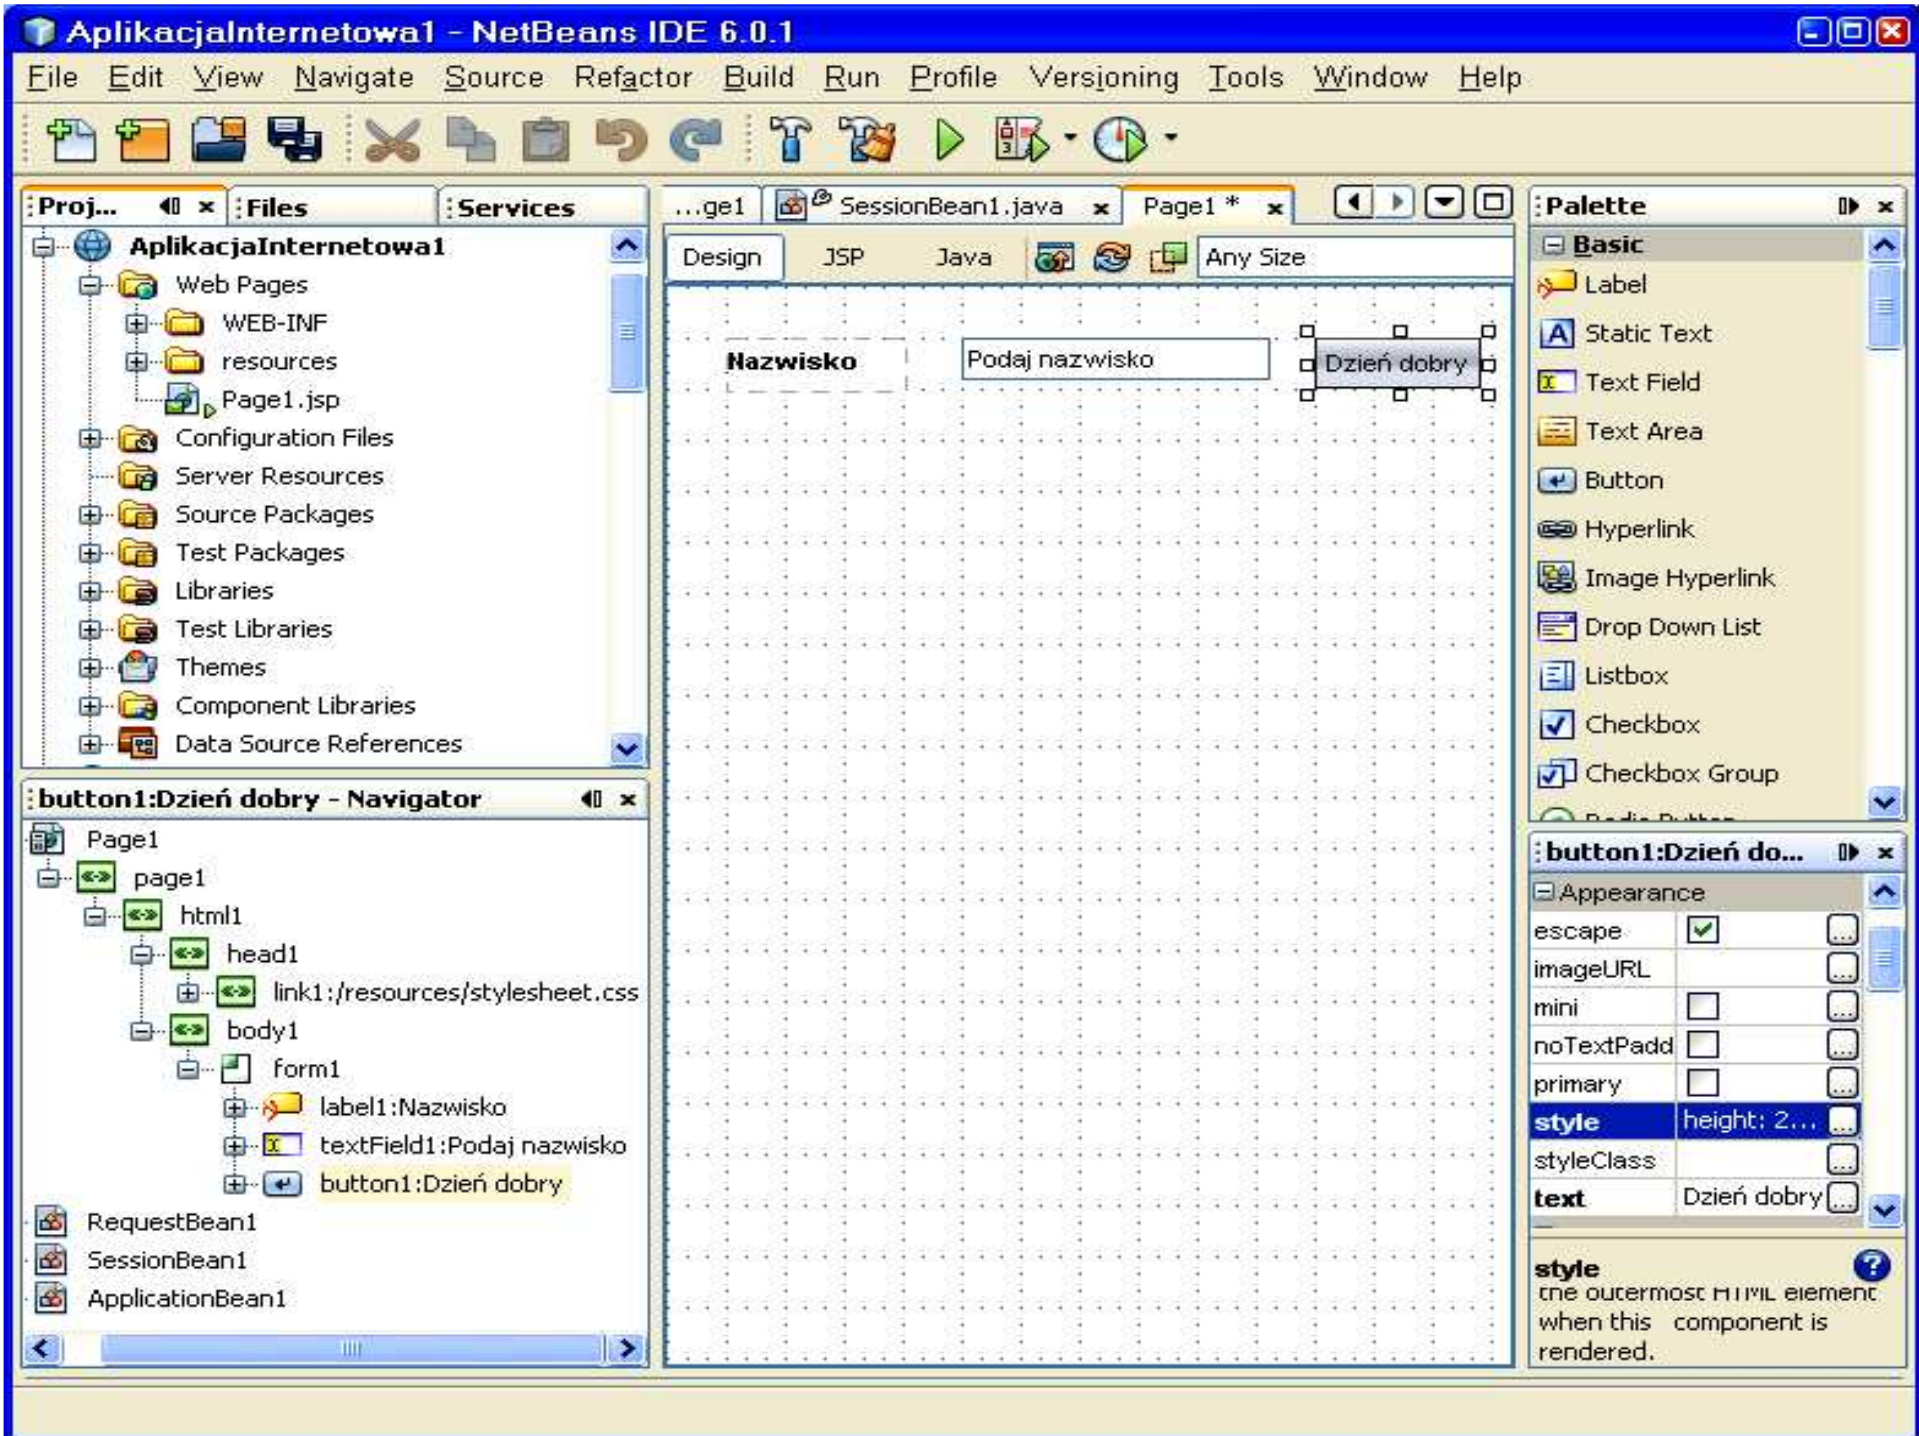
AplikacjaInternetowa1 - NetBeans IDE 6.0.1

File Edit View Navigate Source Refactor Build Run Profile Versioning Tools Window Help

Proj... Files Services

AplikacjaInternetowa1
Web Pages
WEB-INF
resources
Page1.jsp
Configuration Files
Server Resources
Source Packages
Test Packages
Libraries
Test Libraries
Themes
Component Libraries
Data Source References

button1:Dzień dobry - Navigator

Page1
page1
html1
head1
link1:/resources/stylesheet.css
body1
form1
label1:Nazwisko
textField1:Podaj nazwisko
button1:Dzień dobry
RequestBean1
SessionBean1
ApplicationBean1

...ge1 SessionBean1.java Page1 *

Design JSP Java Any Size

Nazwisko
Podaj nazwisko
Dzień dobry

Palette
Basic
Label
Static Text
Text Field
Text Area
Button
Hyperlink
Image Hyperlink
Drop Down List
Listbox
Checkbox
Checkbox Group

button1:Dzień do...
Appearance

| | |
|---|---|
| escape | |
| imageURL | |
| mini | |
| noTextPadd | |
| primary | |
| style | height: 2... |
| styleClass | |
| text | Dzień dobry |

style
the outermost HTML element when this component is rendered.